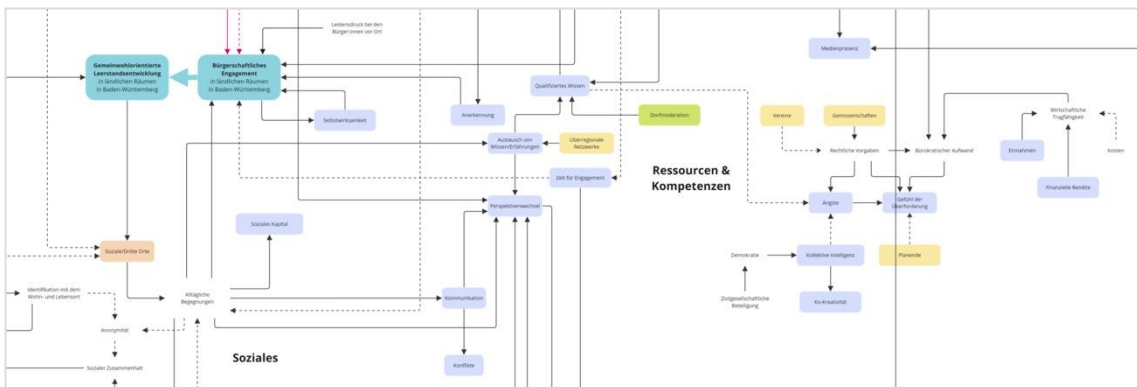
Leidensdruck bei den Bürger:innen vor Ort

Medienpräsenz

Gemeinwohlorientierte Leerstandsentwicklung in ländlichen Räumen in Baden-Württemberg

Bürgerschaftliches Engagement in ländlichen Räumen in Baden-Württemberg

Anerkennung

Qualifiziertes Wissen

Selbstwirksamkeit

Dorfmoderation

Vereine

Genossenschaften

Wirtschaftliche Tragfähigkeit

Austausch von Wissen/Erfahrungen

Überregionale Netzwerke

Rechtliche Vorgaben

Bürokratischer Aufwand

Einnahmen

Kosten

Ressourcen & Kompetenzen

Zeit für Engagement

Finanzielle Rendite

Perspektivenwechsel

Angste

Gefühl der Überforderung

Soziales Kapital

Soziale/Dritte Orte

Demokratie

Kollektive Intelligenz

Planende

Identifikation mit dem Wohn- und Lebensort

Alltägliche Begegnungen

Kommunikation

Zivilgesellschaftliche Beteiligung

Ko-Kreativität

Anonymität

Soziales

Konflikte

Sozialer Zusammenhalt